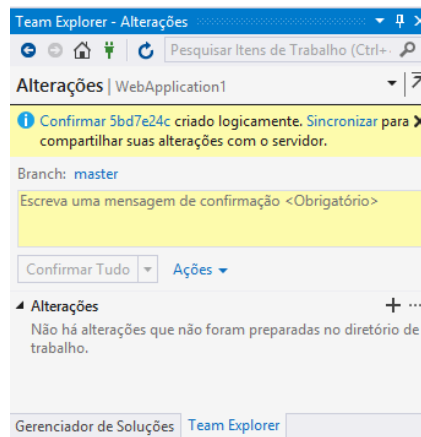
Team Explorer - Alterações

Pesquisar Itens de Trabalho (Ctrl+

Alterações | WebApplication1

Confirmar 5bd7e24c criado logicamente. Sincronizar para compartilhar suas alterações com o servidor.

Branch: master

Escreva uma mensagem de confirmação <Obrigatório>

Confirmar Tudo | Ações

Alterações

Não há alterações que não foram preparadas no diretório de trabalho.

Gerenciador de Soluções | Team Explorer